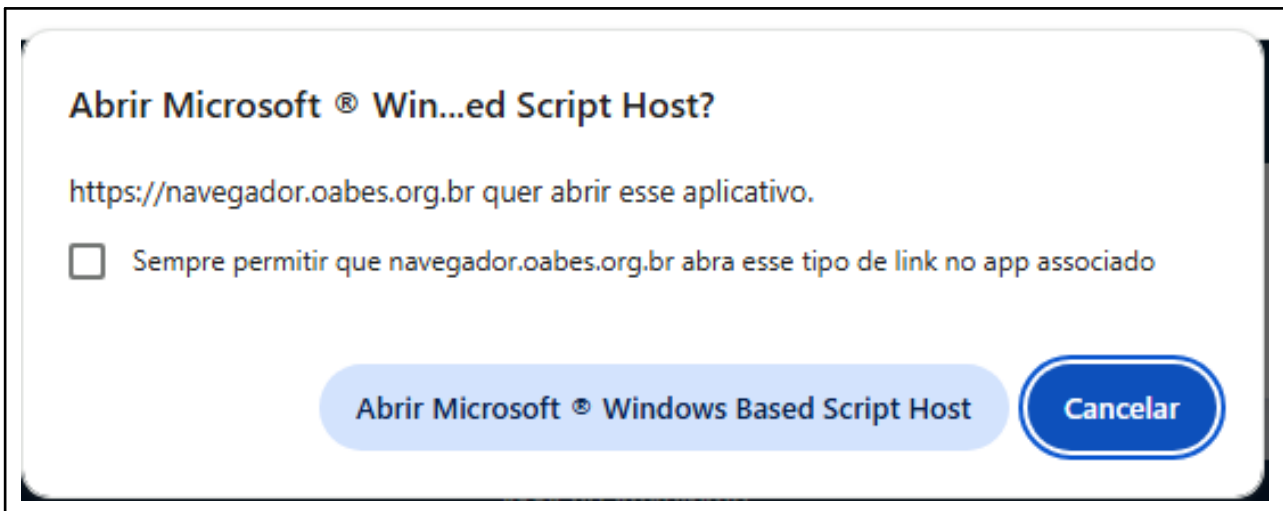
Abrir Microsoft ® Win...ed Script Host?

https://navegador.oabes.org.br quer abrir esse aplicativo.

Sempre permitir que navegador.oabes.org.br abra esse tipo de link no app associado

Abrir Microsoft ® Windows Based Script Host

Cancelar